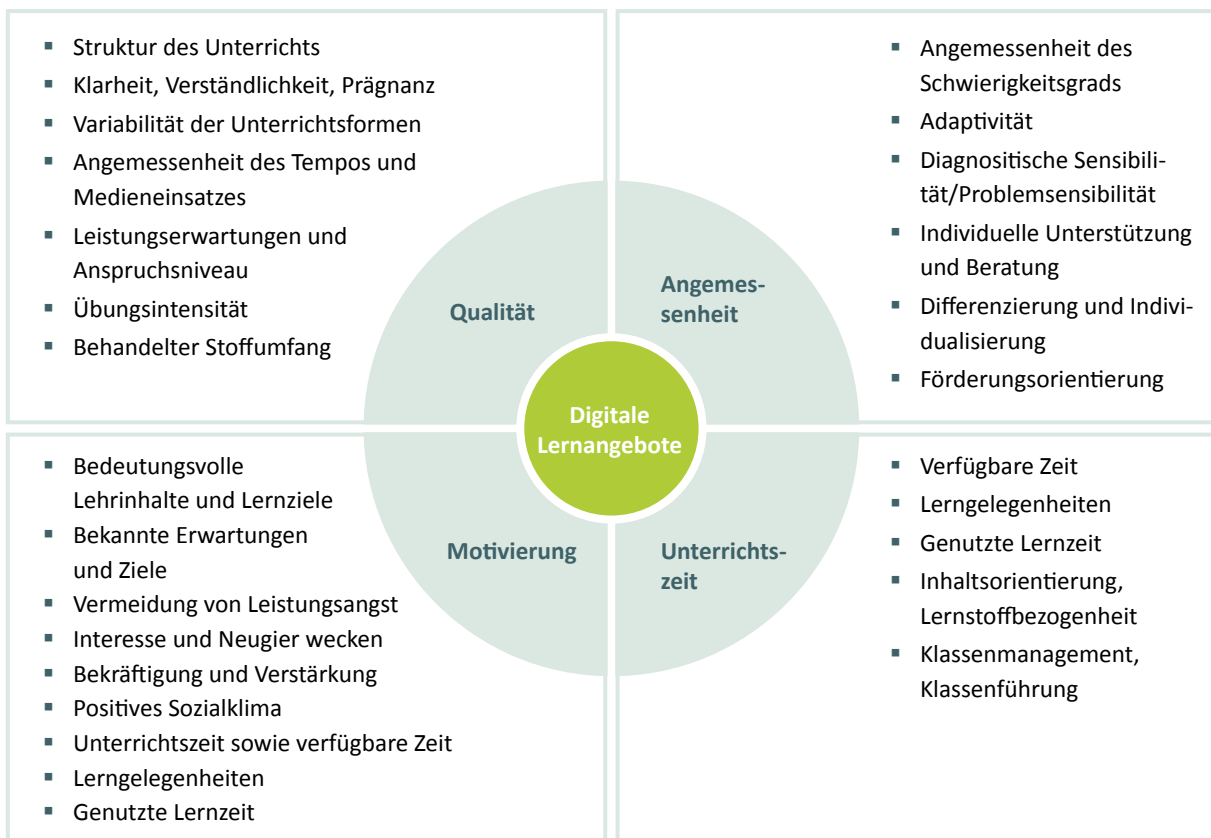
- Struktur des Unterrichts
- Klarheit, Verständlichkeit, Prägnanz
- Variabilität der Unterrichtsformen
- Angemessenheit des Tempos und Medieneinsatzes
- Leistungserwartungen und Anspruchsniveau
- Übungsintensität
- Behandelter Stoffumfang

- Angemessenheit des Schwierigkeitsgrads
- Adaptivität
- Diagnositische Sensibilität/Problemsensibilität
- Individuelle Unterstützung und Beratung
- Differenzierung und Individualisierung
- Förderungsorientierung

Qualität

Angemessenheit

Digitale Lernangebote

Motivierung

Unterrichtszeit

- Bedeutungsvolle Lehrinhalte und Lernziele
- Bekannte Erwartungen und Ziele
- Vermeidung von Leistungsangst
- Interesse und Neugier wecken
- Bekräftigung und Verstärkung
- Positives Sozialklima
- Unterrichtszeit sowie verfügbare Zeit
- Lerngelegenheiten
- Genutzte Lernzeit

- Verfügbare Zeit
- Lerngelegenheiten
- Genutzte Lernzeit
- Inhaltsorientierung, Lernstoffbezogenheit
- Klassenmanagement, Klassenführung